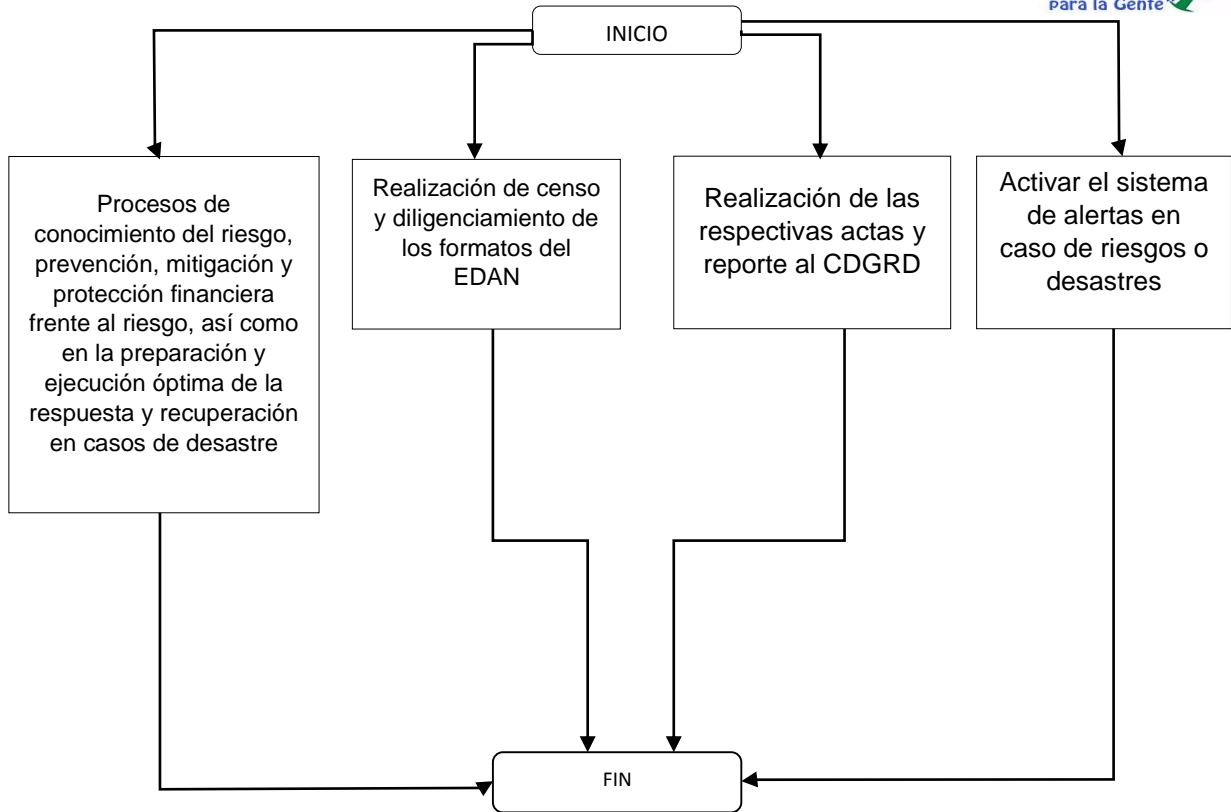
Para la Gente

INICIO

Procesos de conocimiento del riesgo, prevención, mitigación y protección financiera frente al riesgo, así como en la preparación y ejecución óptima de la respuesta y recuperación en casos de desastre

Realización de censo y diligenciamiento de los formatos del EDAN

Realización de las respectivas actas y reporte al CDGRD

Activar el sistema de alertas en caso de riesgos o desastres

FIN